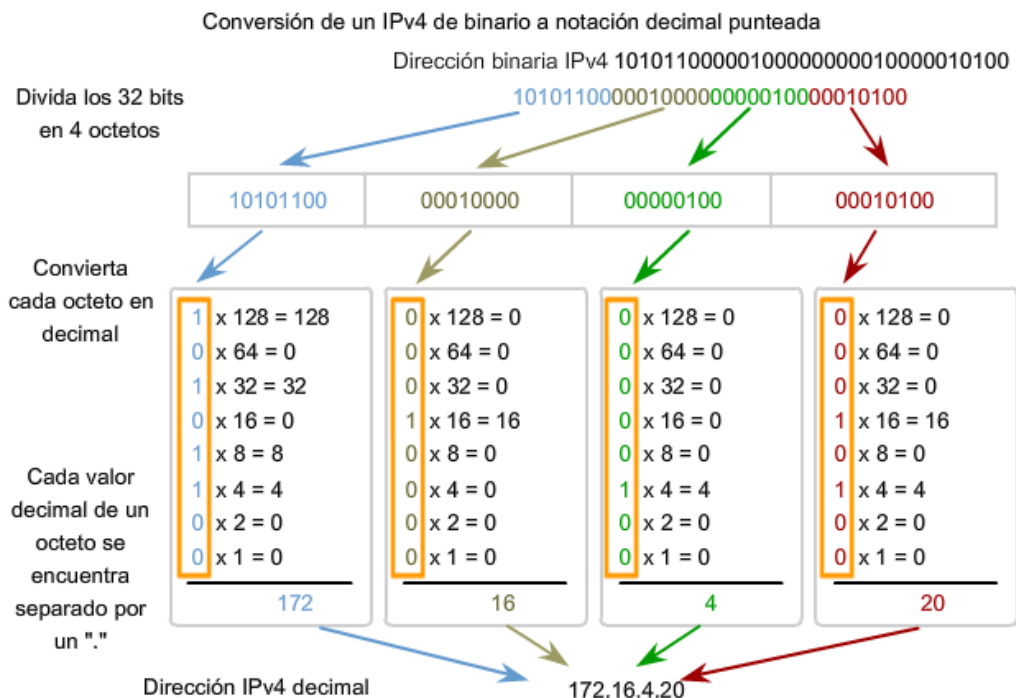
Conversión de un IPv4 de binario a notación decimal punteada

Dirección binaria IPv4 10101100000100000000010000010100

Divida los 32 bits en 4 octetos

10101100000100000000010000010100

| 10101100 | 00010000 | 00000100 | 00010100 |
|---|---|---|---|

Convierta cada octeto en decimal

1 x 128 = 128
0 x 64 = 0
1 x 32 = 32
0 x 16 = 0
1 x 8 = 8
1 x 4 = 4
0 x 2 = 0
0 x 1 = 0
172

0 x 128 = 0
0 x 64 = 0
0 x 32 = 0
1 x 16 = 16
0 x 8 = 0
0 x 4 = 0
0 x 2 = 0
0 x 1 = 0
16

0 x 128 = 0
0 x 64 = 0
0 x 32 = 0
0 x 16 = 0
0 x 8 = 0
1 x 4 = 4
0 x 2 = 0
0 x 1 = 0
4

0 x 128 = 0
0 x 64 = 0
0 x 32 = 0
1 x 16 = 16
0 x 8 = 0
1 x 4 = 4
0 x 2 = 0
0 x 1 = 0
20

Cada valor decimal de un octeto se encuentra separado por un "."

Dirección IPv4 decimal

172.16.4.20